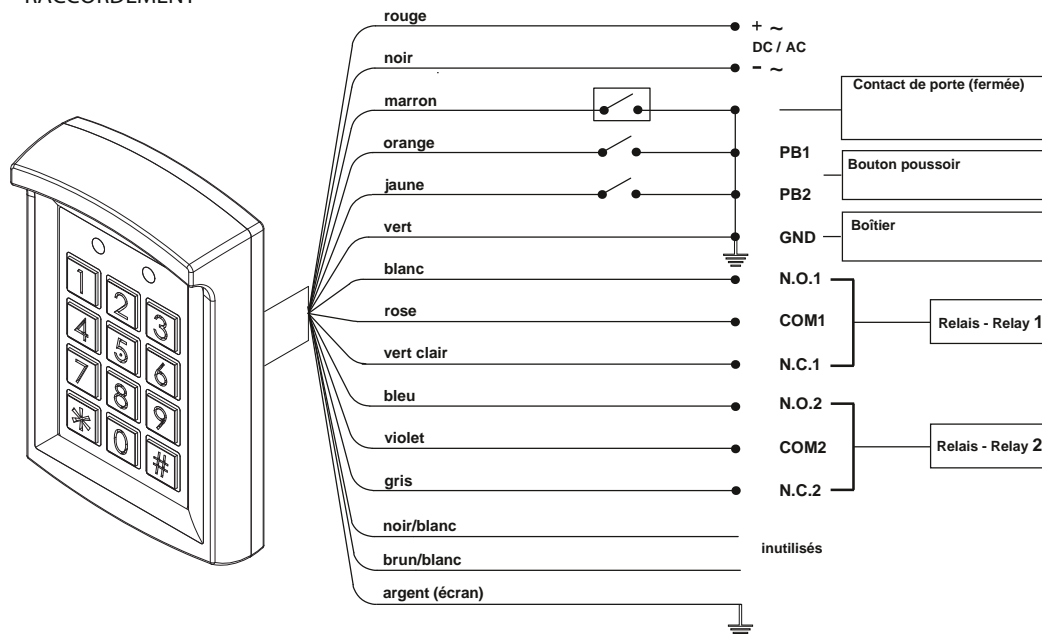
RACCORDEMENT

rouge
+ ~
DC / AC
noir
- ~
marron
Contact de porte (fermée)
orange
PB1
Bouton poussoir
jaune
PB2
vert
GND
Boîtier
blanc
N.O.1
rose
COM1
Relais - Relay 1
vert clair
N.C.1
bleu
N.O.2
violet
COM2
Relais - Relay 2
gris
N.C.2
noir/blanc
inutilisés
brun/blanc
argent (écran)

1 2 3
4 5 6
7 8 9
* 0 #